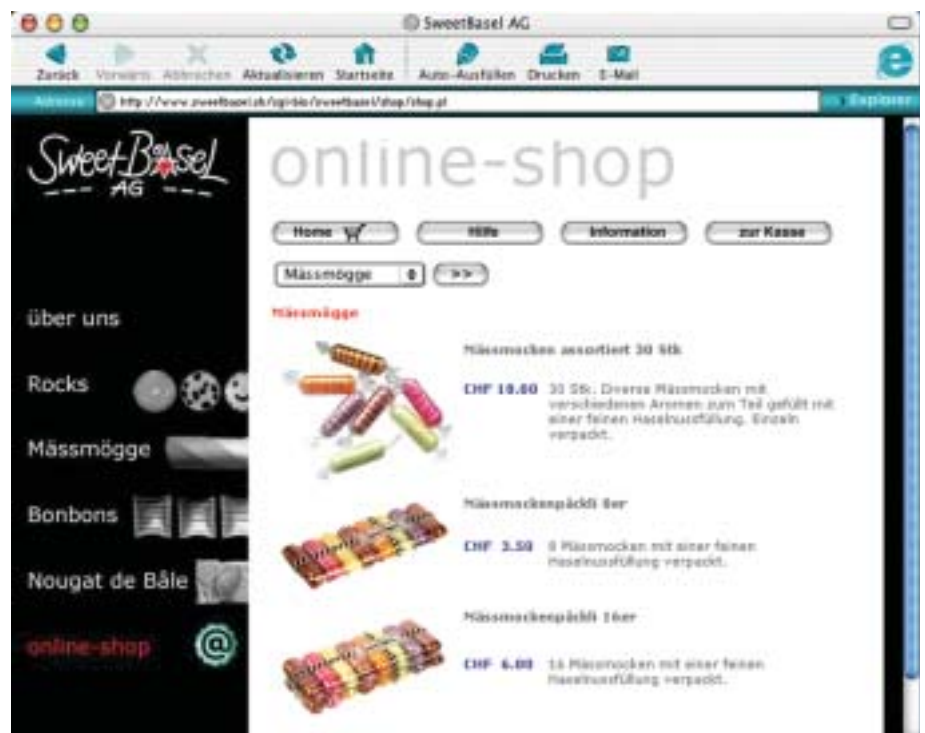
SweetBasel AG

Zurück Vorwärts Abbrechen Aktualisieren Startseite Auto-Ausfüllen Drucken E-Mail

Adresse http://www.sweetbasel.ch/cgi-bin/sweetbasel/shop/shop.pl

Explorer

SweetBasel AG

online-shop

Home Hilfe Information zur Kasse

Mässmögge >>

Mässmögge

Mässmocken assortiert 30 Stk

CHF 10.80 30 Stk. Diverse Mässmocken mit verschiedenen Aromen zum Teil gefüllt mit einer feinen Haselnussfüllung. Einzeln verpackt.

Mässmockenpäckli 8er

CHF 3.50 8 Mässmocken mit einer feinen Haselnussfüllung verpackt.

Mässmockenpäckli 16er

CHF 6.00 16 Mässmocken mit einer feinen Haselnussfüllung verpackt.

über uns

Rocks

Mässmögge

Bonbons

Nougat de Bâle

online-shop